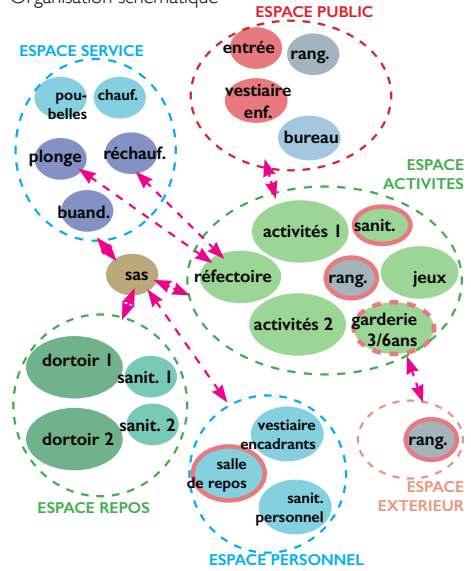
Organisation schématique

ESPACE PUBLIC
entrée
rang.
vestiaire enf.
bureau

ESPACE SERVICE
poubelles
chauf.
plonge
réchauf.
buand.

ESPACE ACTIVITES
activités 1
sanit.
réfectoire
rang.
jeux
activités 2
garderie 3/6ans

sas

ESPACE REPOS
dortoir 1
sanit. 1
dortoir 2
sanit. 2

ESPACE PERSONNEL
vestiaire encadrants
salle de repos
sanit. personnel

ESPACE EXTERIEUR
rang.